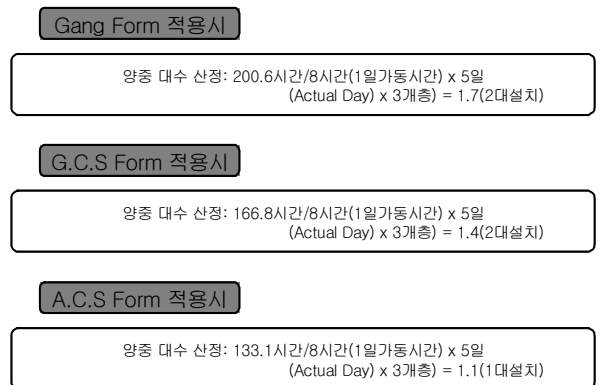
Gang Form 적용시

양중 대수 산정: 200.6시간/8시간(1일가동시간) x 5일 (Actual Day) x 3개층) = 1.7(2대설치)

G.C.S Form 적용시

양중 대수 산정: 166.8시간/8시간(1일가동시간) x 5일 (Actual Day) x 3개층) = 1.4(2대설치)

A.C.S Form 적용시

양중 대수 산정: 133.1시간/8시간(1일가동시간) x 5일 (Actual Day) x 3개층) = 1.1(1대설치)